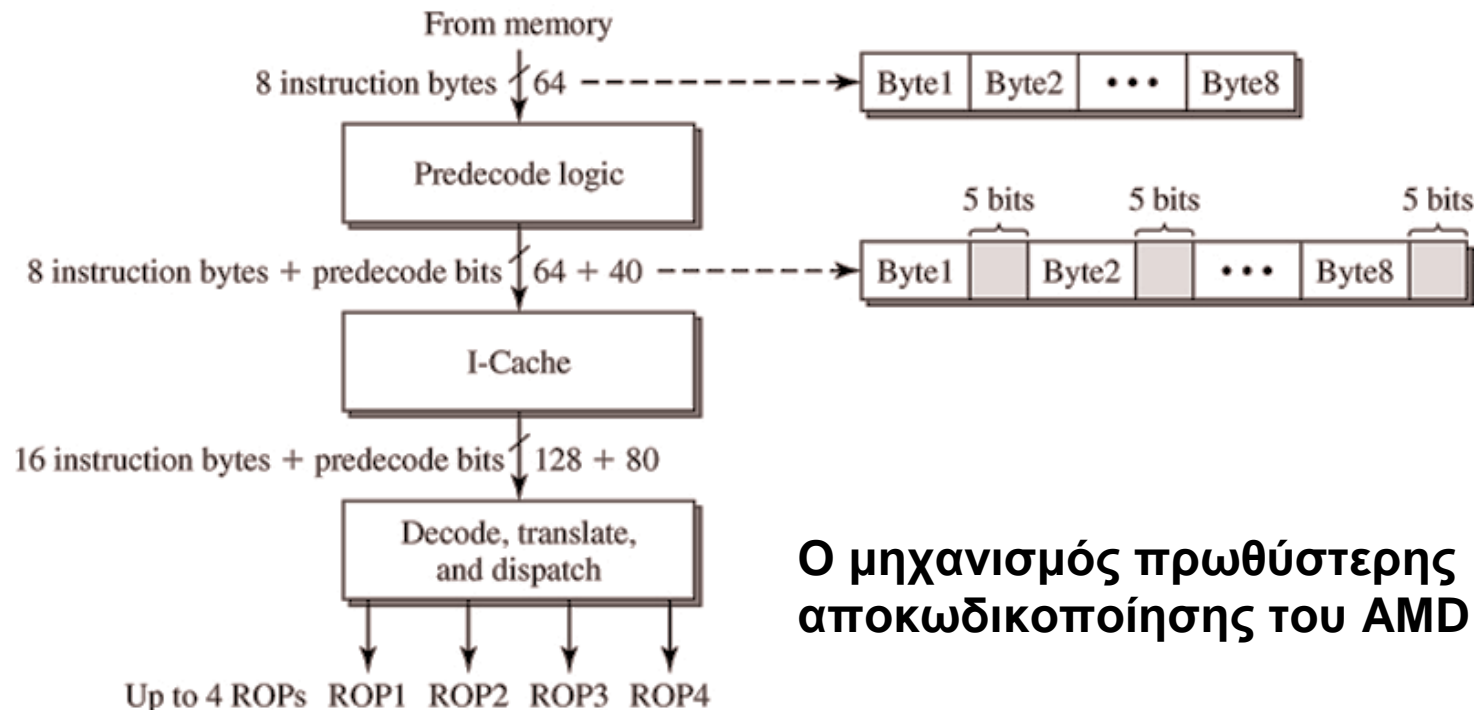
From memory

8 instruction bytes 64

Byte1 | Byte2 | • • • | Byte8

Predecode logic

5 bits 5 bits 5 bits

8 instruction bytes + predecode bits 64 + 40

Byte1 | | Byte2 | | • • • | Byte8 |

I-Cache

16 instruction bytes + predecode bits 128 + 80

Decode, translate, and dispatch

Up to 4 ROPs ROP1 ROP2 ROP3 ROP4

Ο μηχανισμός πρωθύστερης αποκωδικοποίησης του AMD